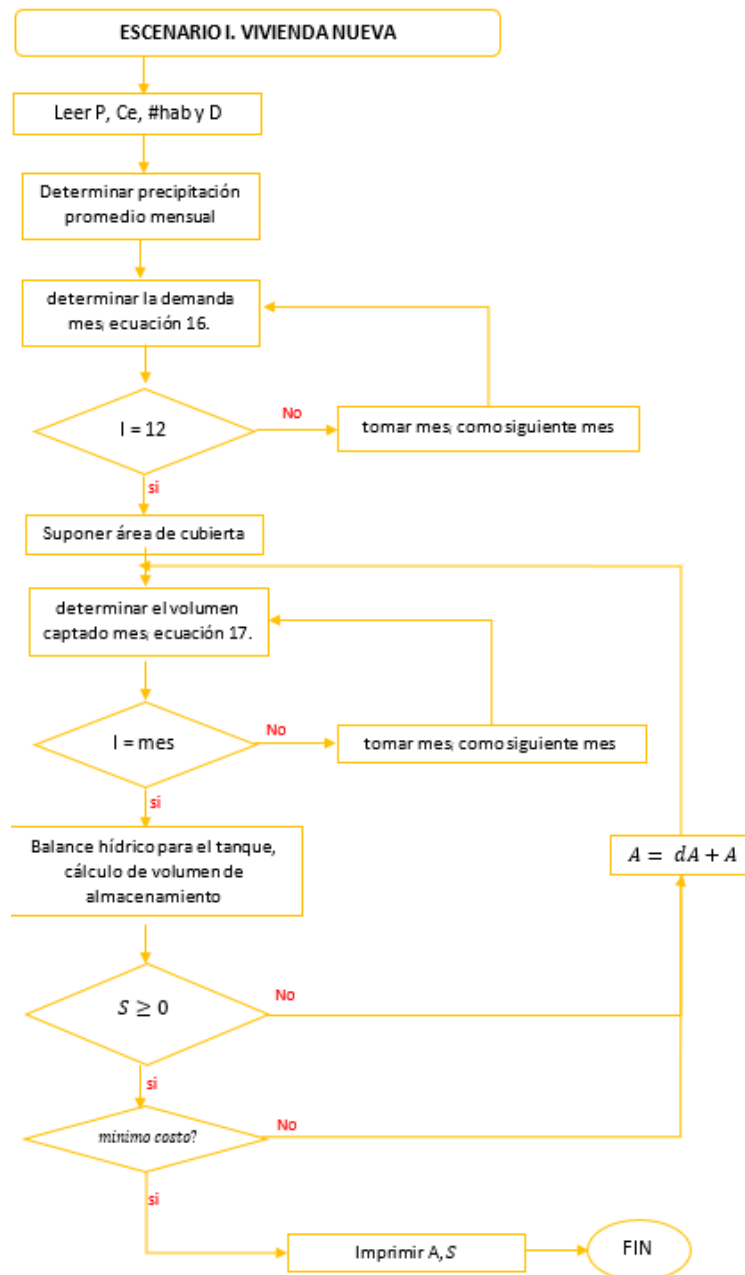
ESCENARIO I. VIVIENDA NUEVA

Leer P, Ce, #hab y D

Determinar precipitación promedio mensual

determinar la demanda mes, ecuación 16.

I = 12

No

tomar mes, como siguiente mes

si

Suponer área de cubierta

determinar el volumen captado mes, ecuación 17.

I = mes

No

tomar mes, como siguiente mes

si

Balance hídrico para el tanque, cálculo de volumen de almacenamiento

$A = dA + A$

$S \geq 0$

No

si

mínimo costo?

No

si

Imprimir A, $S$

FIN